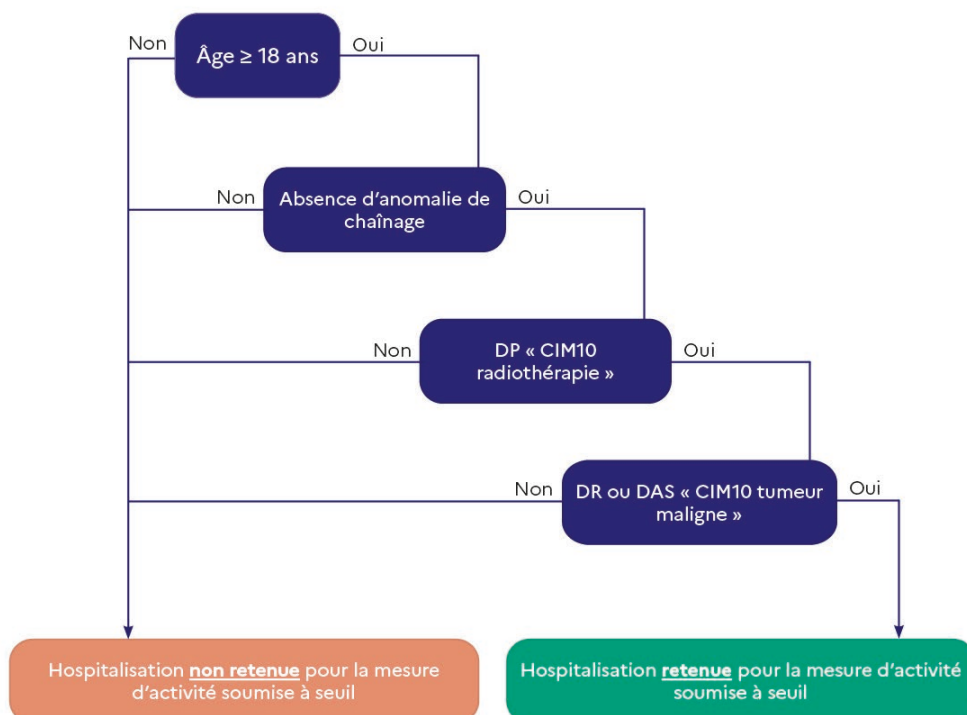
Non
Âge ≥ 18 ans
Oui

Non
Absence d'anomalie de chaînage
Oui

Non
DP « CIM10 radiothérapie »
Oui

Non
DR ou DAS « CIM10 tumeur maligne »
Oui

Hospitalisation **non retenue** pour la mesure d'activité soumise à seuil

Hospitalisation **retenue** pour la mesure d'activité soumise à seuil